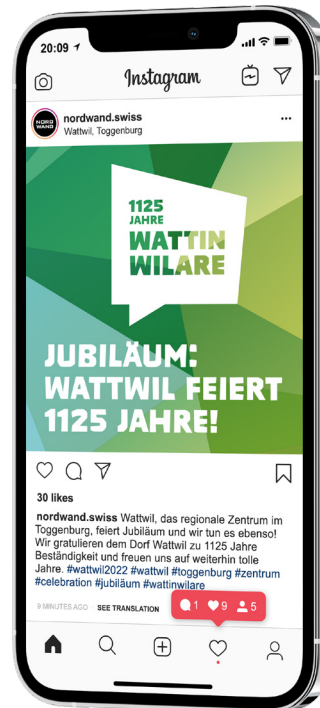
20:09

Instagram

NORD WAND

nordwand.swiss
Wattwil, Toggenburg

1125 JAHRE
WATTIN WILARE

JUBILÄUM: WATTWIL FEIERT 1125 JAHRE!

30 likes

nordwand.swiss Wattwil, das regionale Zentrum im Toggenburg, feiert Jubiläum und wir tun es ebenso! Wir gratulieren dem Dorf Wattwil zu 1125 Jahre Beständigkeit und freuen uns auf weiterhin tolle Jahre. #wattwil2022 #wattwil #toggenburg #zentrum #celebration #jubiläum #wattinwilare

9 MINUTES AGO SEE TRANSLATION

1 9 5